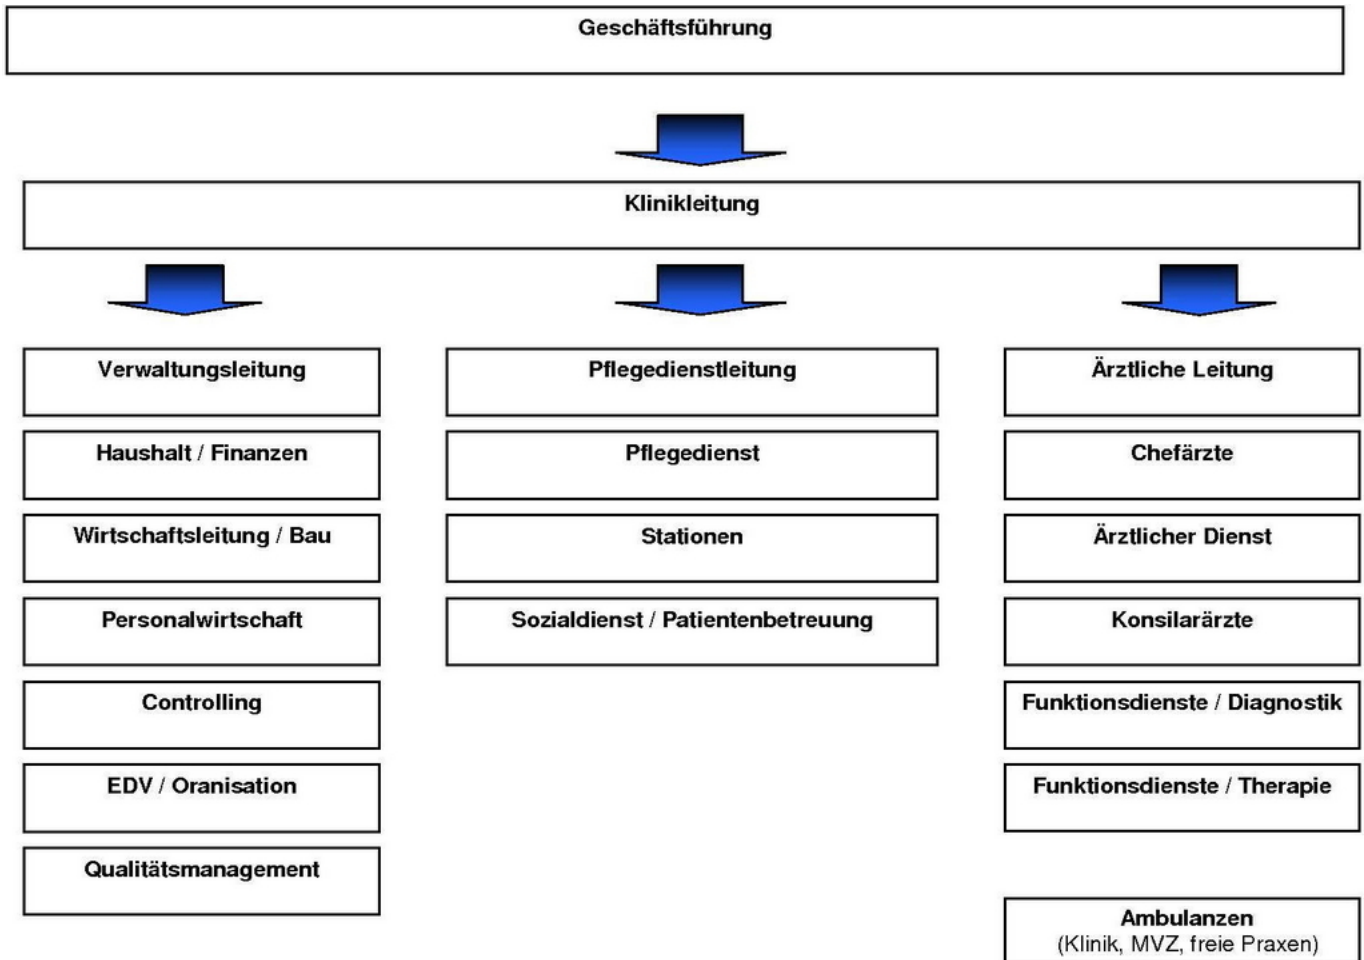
Geschäftsführung

Klinikleitung

Verwaltungsleitung

Haushalt / Finanzen

Wirtschaftsleitung / Bau

Personalwirtschaft

Controlling

EDV / Oranisation

Qualitätsmanagement

Pflegedienstleitung

Pflegedienst

Stationen

Sozialdienst / Patientenbetreuung

Ärztliche Leitung

Chefärzte

Ärztlicher Dienst

Konsilarärzte

Funktionsdienste / Diagnostik

Funktionsdienste / Therapie

Ambulanzen
(Klinik, MVZ, freie Praxen)